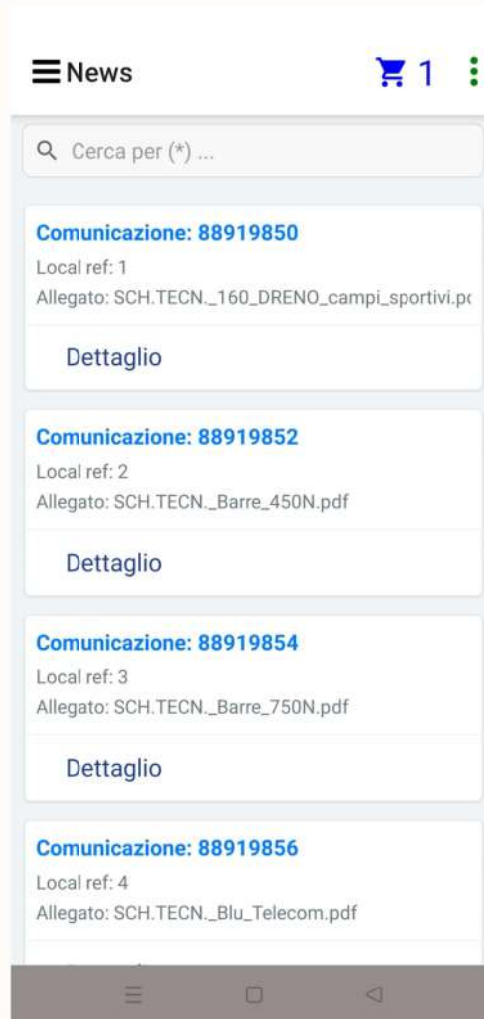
News

1

Cerca per (*) ...

Comunicazione: 88919850

Local ref: 1

Allegato: SCH.TECN._160_DRENO_campi_sportivi.p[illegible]

Dettaglio

Comunicazione: 88919852

Local ref: 2

Allegato: SCH.TECN._Barre_450N.pdf

Dettaglio

Comunicazione: 88919854

Local ref: 3

Allegato: SCH.TECN._Barre_750N.pdf

Dettaglio

Comunicazione: 88919856

Local ref: 4

Allegato: SCH.TECN._Blu_Telecom.pdf